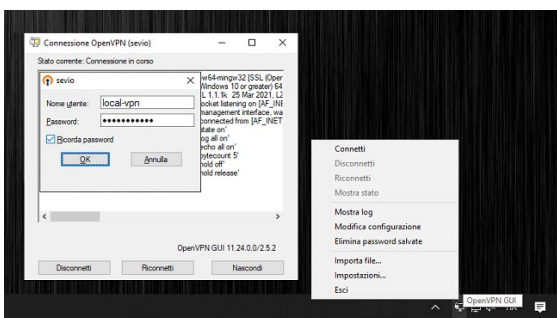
Connessione OpenVPN (sevio)

Stato corrente: Connessione in corso

sevio

Nome utente: local-vpn

Password: ••••••••••••

Ricorda password

OK

Annulla

w64-mingw32 [SSL (Oper
Windows 10 or greater) 64
L 1.1.1k 25 Mar 2021, L2
ocket listening on [AF_INE
management interface, wa
connected from [AF_INET
tate on'
og all on'
echo all on'
bytecount 5'
hold off'
hold release'

OpenVPN GUI 11.24.0.0/2.5.2

Disconnetti

Riconnetti

Nascondi

Connetti
Disconnetti
Riconnetti
Mostra stato
Mostra log
Modifica configurazione
Elimina password salvate
Importa file...
Impostazioni...
Esci

OpenVPN GUI